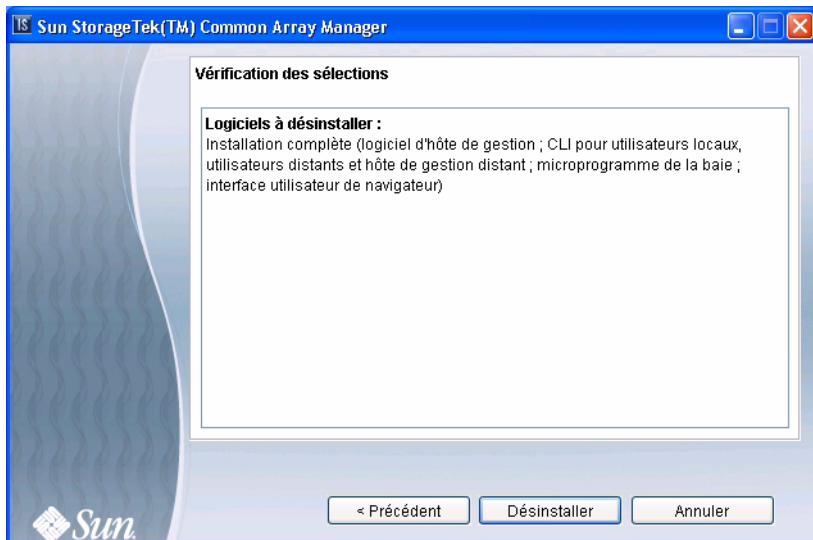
IS Sun StorageTek(TM) Common Array Manager

Vérification des sélections

Logiciels à désinstaller :
Installation complète (logiciel d'hôte de gestion ; CLI pour utilisateurs locaux, utilisateurs distants et hôte de gestion distant ; microprogramme de la baie ; interface utilisateur de navigateur)

Sun

< Précédent
Désinstaller
Annuler